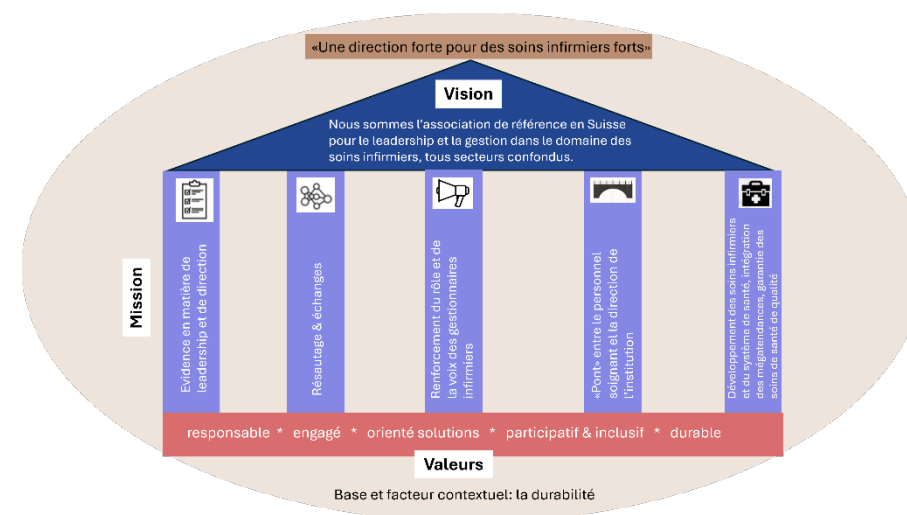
«Une direction forte pour des soins infirmiers forts»

Vision

Nous sommes l'association de référence en Suisse pour le leadership et la gestion dans le domaine des soins infirmiers, tous secteurs confondus.

Mission

Evidence en matière de leadership et de direction

Résautage & échanges

Renforcement du rôle et de la voix des gestionnaires infirmiers

«Pont» entre le personnel soignant et la direction de l'institution

Développement des soins infirmiers et du système de santé, intégration des mégatendances, garantie des soins de santé de qualité

responsable * engagé * orienté solutions * participatif & inclusif * durable

Valeurs

Base et facteur contextuel: la durabilité